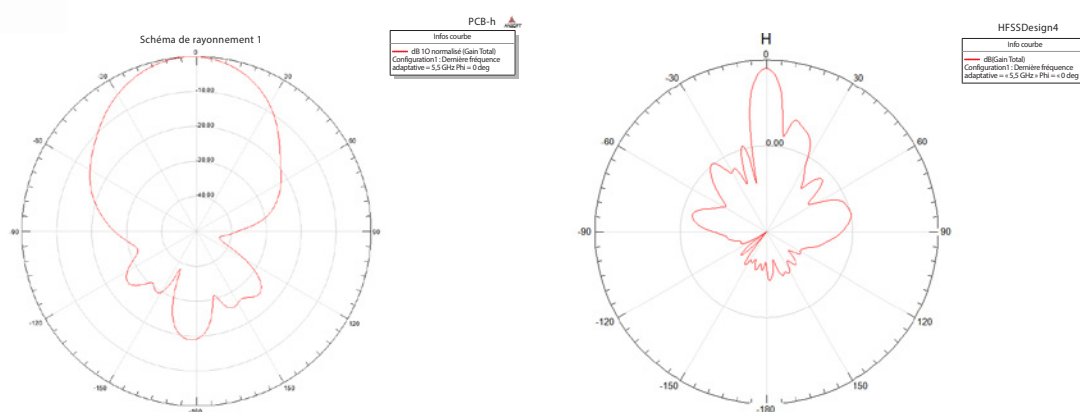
Schéma de rayonnement 1

PCB-h

Infos courbe

dB 1O normalisé (Gain Total)
Configuration1 : Dernière fréquence adaptative = 5,5 GHz Phi = 0 deg

0
-20
20
-10.00
-20.00
-30.00
-40.00
-60
60
-90
90
-120
120
-150
150
-180

H

HFSSDesign4

Infos courbe

dB(Gain Total)
Configuration1 : Dernière fréquence adaptative = « 5,5 GHz » Phi = « 0 deg

0
-30
30
0.00
-60
60
-90
90
-120
120
-150
150
-180